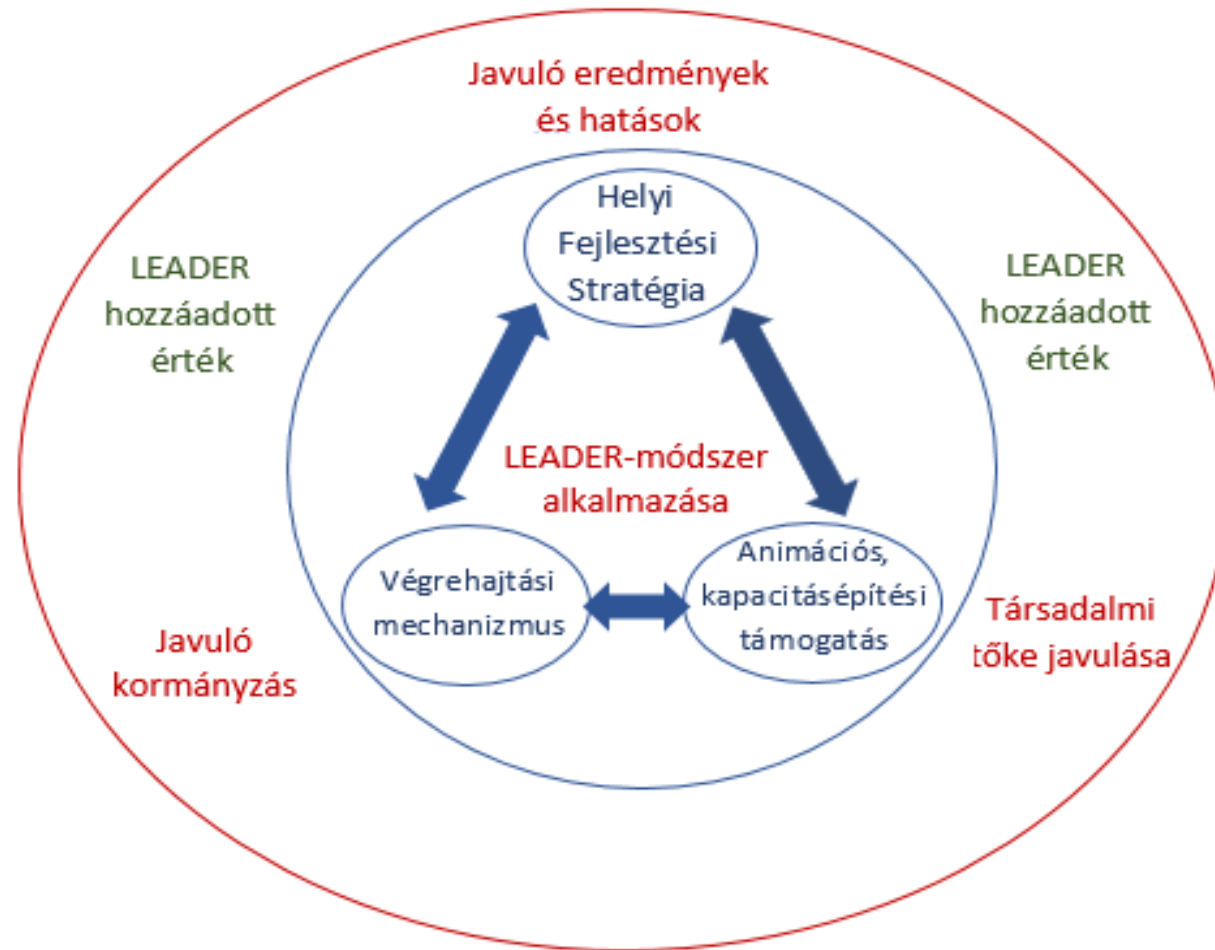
Javuló eredmények és hatások

LEADER hozzáadott érték

Helyi Fejlesztési Stratégia

LEADER hozzáadott érték

LEADER-módszer alkalmazása

Végrehajtási mechanizmus

Animációs, kapacitásépítési támogatás

Javuló kormányzás

Társadalmi tőke javulása